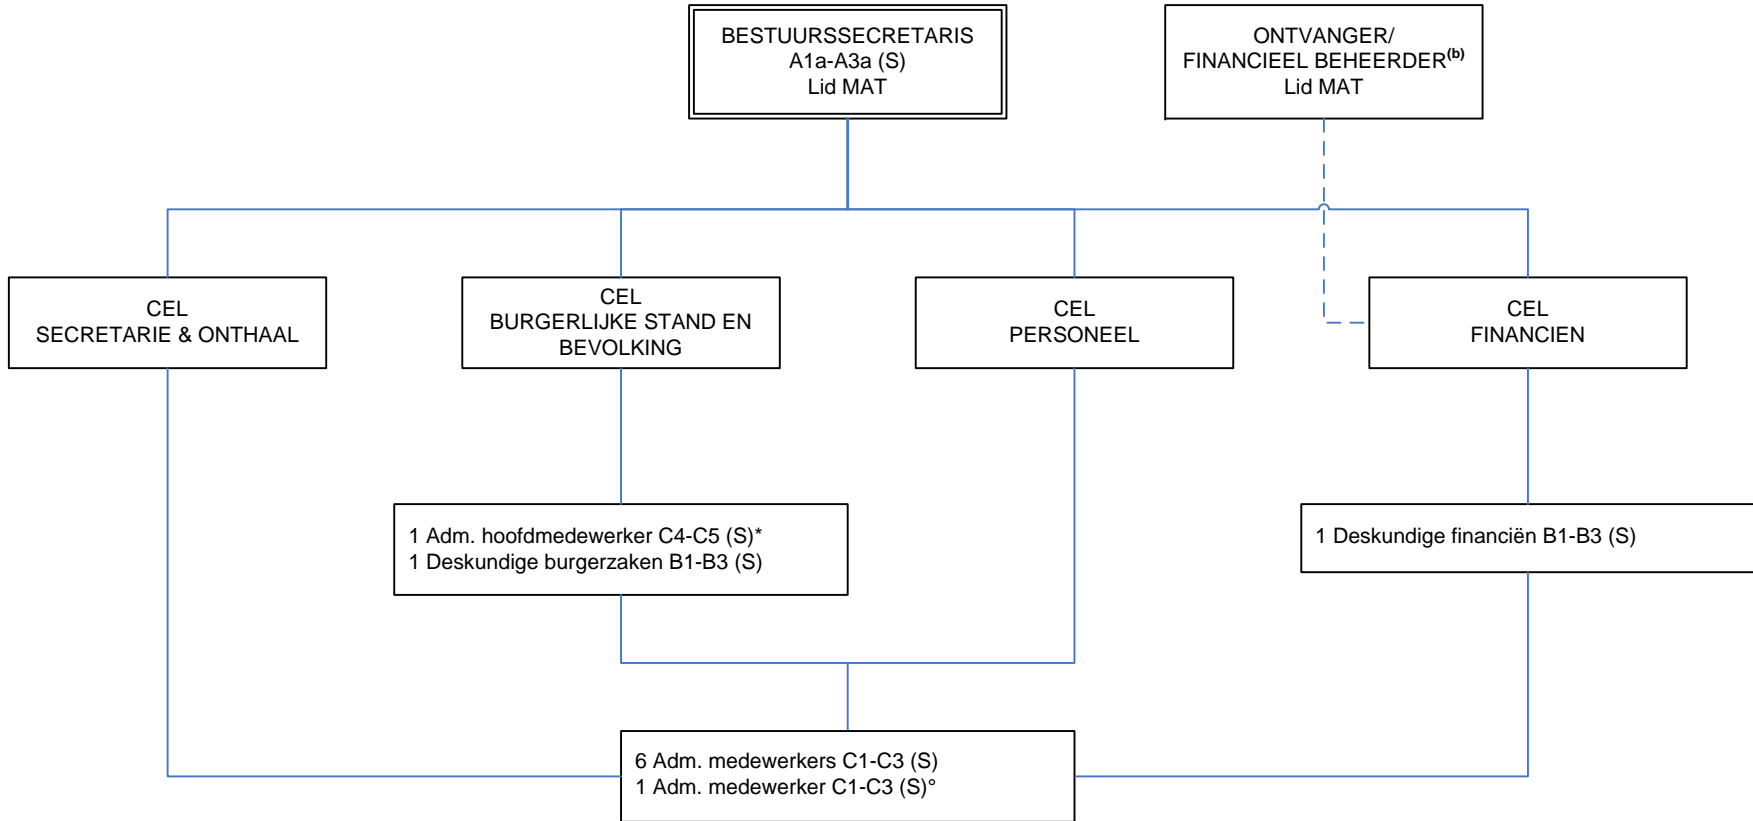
BESTUURSSECRETARIS
A1a-A3a (S)
Lid MAT

ONTVANGER/
FINANCIEEL BEHEERDER$^{(b)}$
Lid MAT

CEL
SECRETARIE & ONTHAAL

CEL
BURGERLIJKE STAND EN BEVOLKING

CEL
PERSONEEL

CEL
FINANCIEN

1 Adm. hoofdmedewerker C4-C5 (S)*
1 Deskundige burgerzaken B1-B3 (S)

1 Deskundige financiën B1-B3 (S)

6 Adm. medewerkers C1-C3 (S)
1 Adm. medewerker C1-C3 (S)°